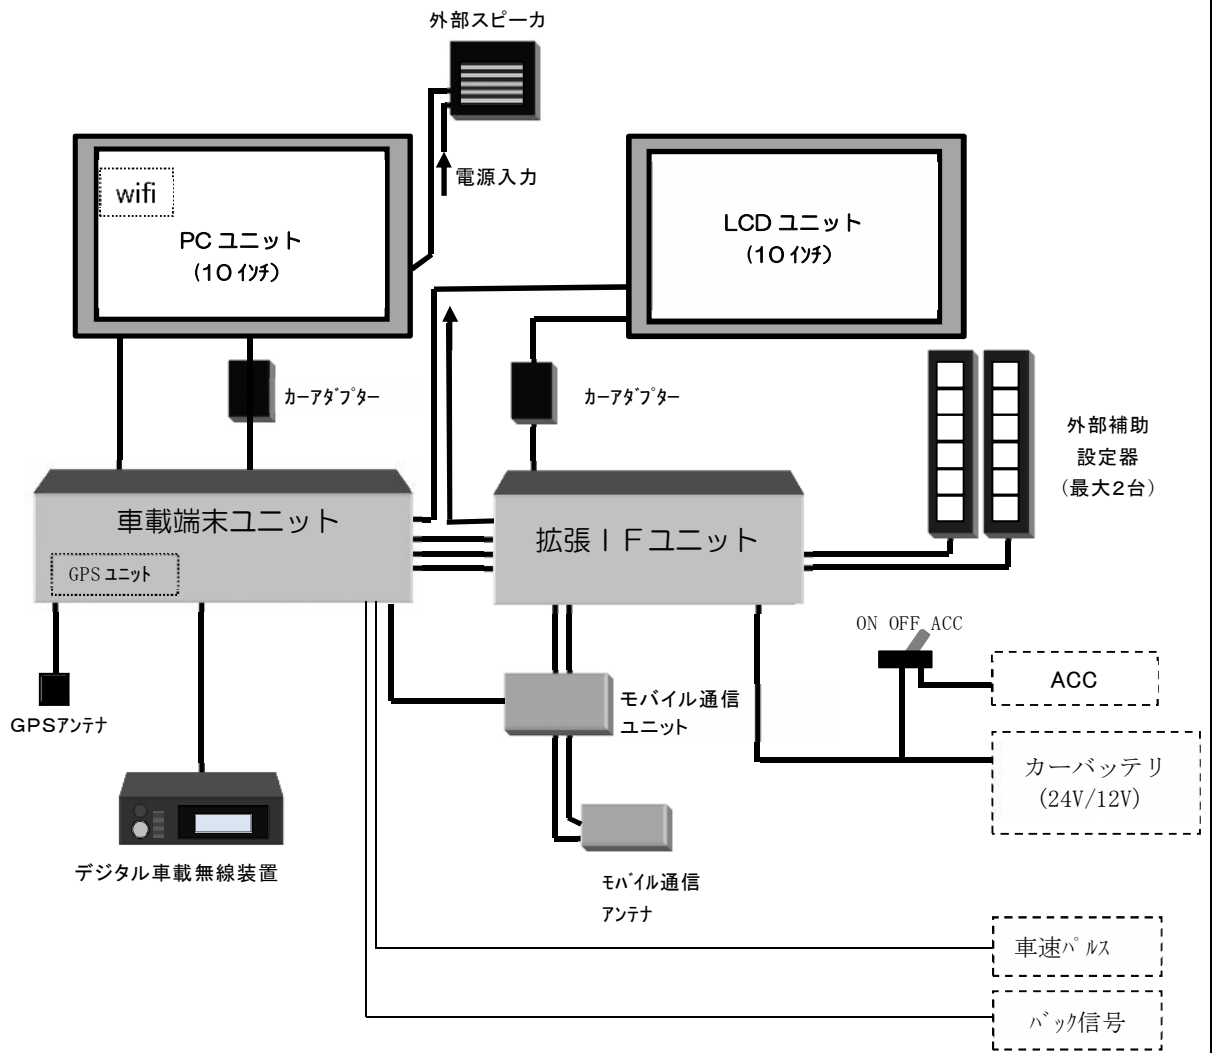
外部スピーカ

wifi

PC ユニット
（10 ｲﾝﾁ）

電源入力

LCD ユニット
（10 ｲﾝﾁ）

ｶｰｱﾀﾞﾌﾟﾀｰ

ｶｰｱﾀﾞﾌﾟﾀｰ

外部補助
設定器
（最大2台）

車載端末ユニット

GPS ﾕﾆｯﾄ

拡張ＩＦユニット

ON OFF ACC

ACC

モバイル通信
ユニット

GPSｱﾝﾃﾅ

カーバッテリ
(24V/12V)

デジタル車載無線装置

ﾓﾊﾞｲﾙ通信
ｱﾝﾃﾅ

車速ﾊﾟﾙｽ

ﾊﾞｯｸ信号